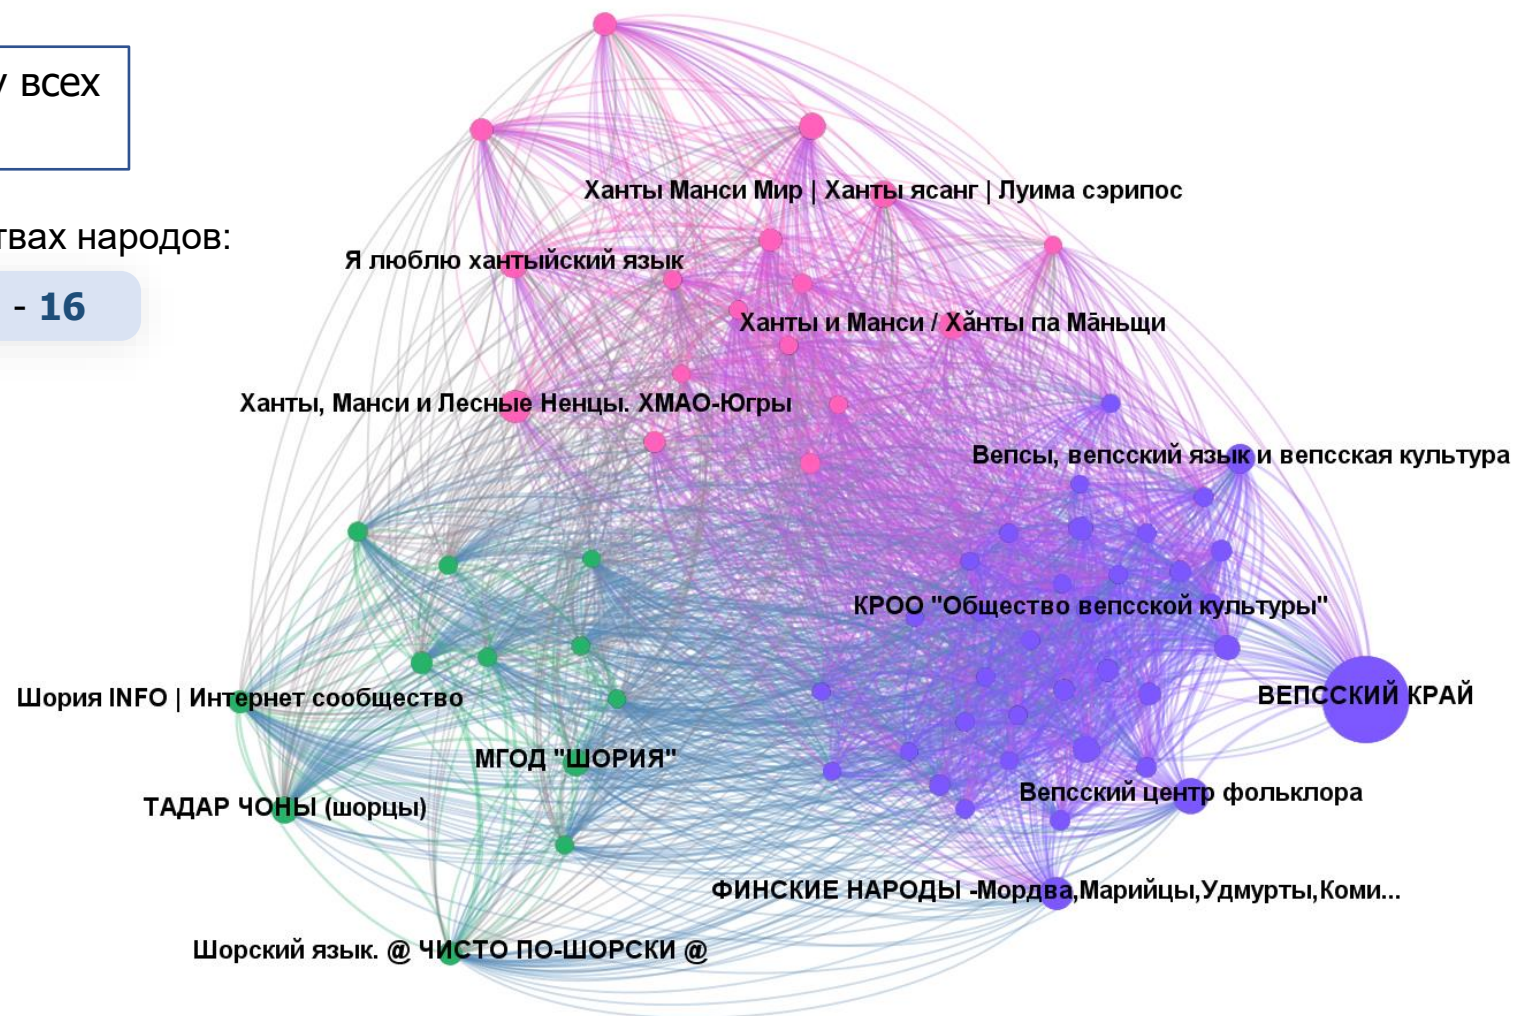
у всех

твах народов:

- 16

Ханты Манси Мир | Ханты ясанг | Луима сэрипос

Я люблю хантыйский язык

Ханты и Манси / Хӑнты па Мāньщи

Ханты, Манси и Лесные Ненцы. ХМАО-Югры

Вепсы, вепсский язык и вепсская культура

КРОО "Общество вепсской культуры"

Шория INFO | Интернет сообщество

ВЕПССКИЙ КРАЙ

МГОД "ШОРИЯ"

ТАДАР ЧОНЫ (шорцы)

Вепсский центр фольклора

ФИНСКИЕ НАРОДЫ -Мордва,Марийцы,Удмурты,Коми...

Шорский язык. @ ЧИСТО ПО-ШОРСКИ @